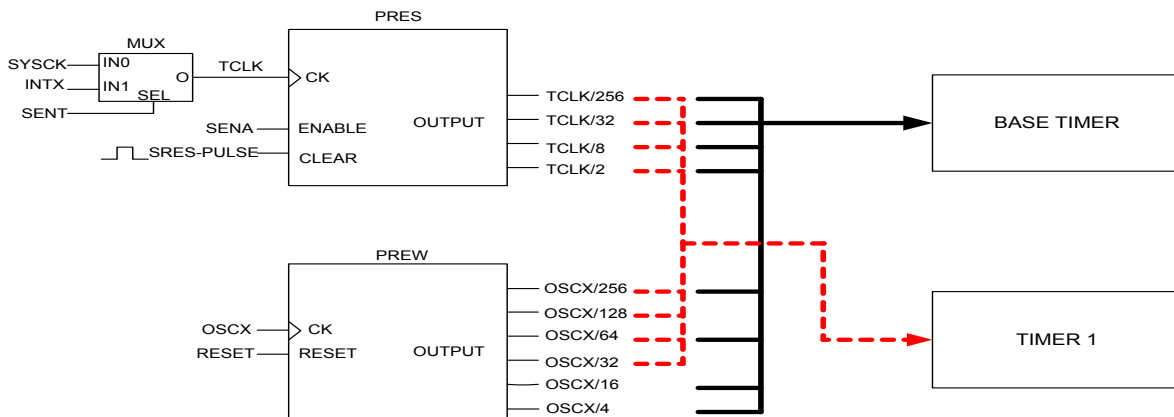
PRES

MUX

SYSCK
IN0
INTX
IN1
O
SEL
SENT

TCLK

CK

SENA
ENABLE

SRES-PULSE
CLEAR

OUTPUT

TCLK/256
TCLK/32
TCLK/8
TCLK/2

BASE TIMER

PREW

OSCX
CK
RESET
RESET
OUTPUT

OSCX/256
OSCX/128
OSCX/64
OSCX/32
OSCX/16
OSCX/4

TIMER 1